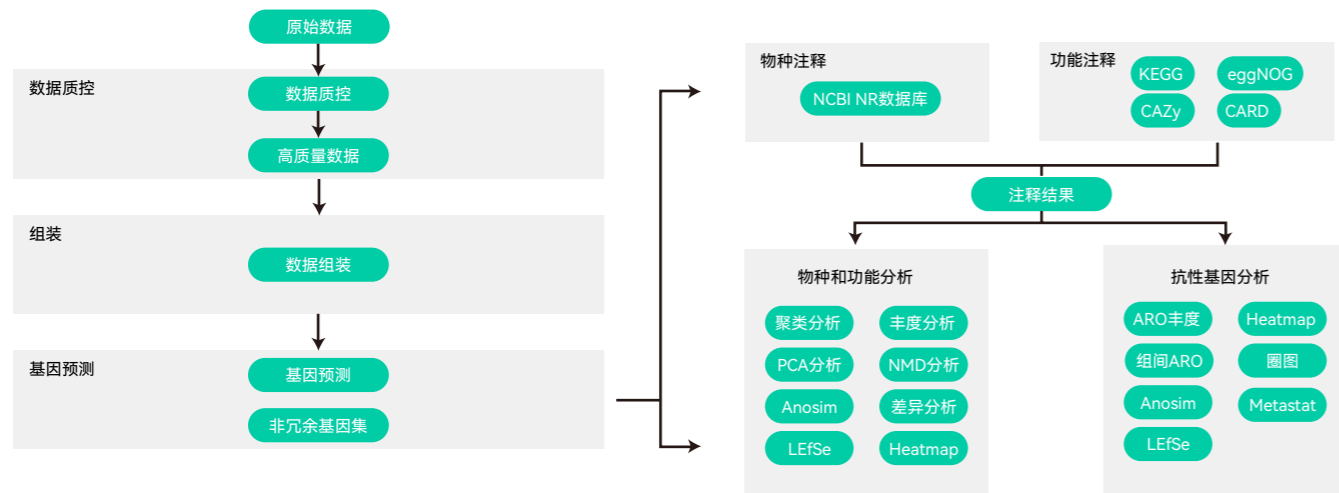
原始数据

数据质控

数据质控

高质量数据

组装

数据组装

基因预测

基因预测

非冗余基因集

物种注释

NCBI NR数据库

功能注释

KEGG

eggNOG

CAZy

CARD

注释结果

物种和功能分析

聚类分析

丰度分析

PCA分析

NMD分析

Anosim

差异分析

LEfSe

Heatmap

抗性基因分析

ARO丰度

Heatmap

组间ARO

圈图

Anosim

Metastat

LEfSe